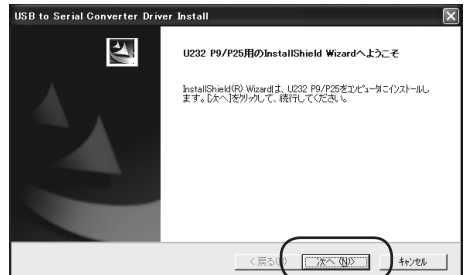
USB to Serial Converter Driver Install

U232 P9/P25用のInstallShield Wizardへようこそ

InstallShield(R) Wizardは、U232 P9/P25をコンピュータにインストールします。[次へ]をクリックして、続行してください。

< 戻る(B)

次へ(N) >

キャンセル